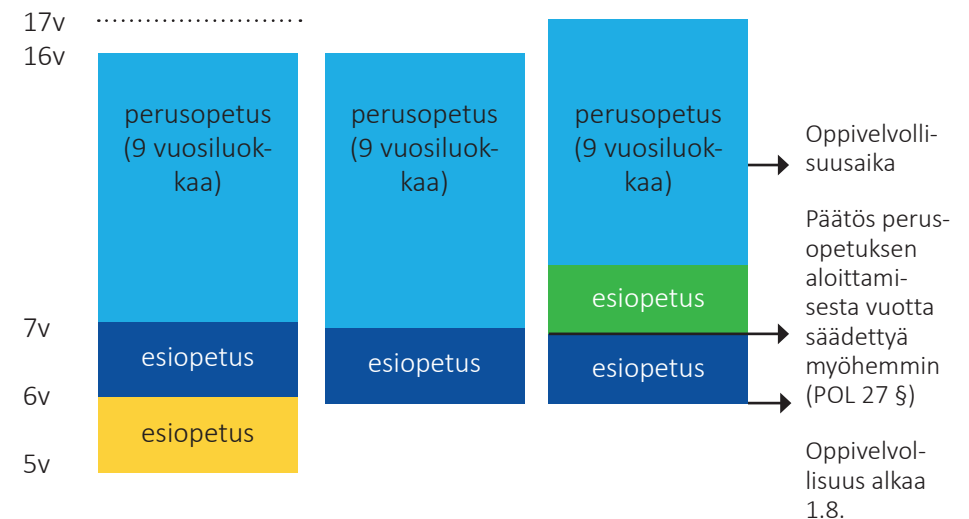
17v
16v

perusopetus (9 vuosiluokkaa)

esiopetus

esiopetus

7v
6v
5v

perusopetus (9 vuosiluokkaa)

esiopetus

perusopetus (9 vuosiluokkaa)

esiopetus

esiopetus

Oppivelvollisuusaika

Päätös perusopetuksen aloittamisesta vuotta säädettyä myöhemmin (POL 27 §)

Oppivelvollisuus alkaa 1.8.